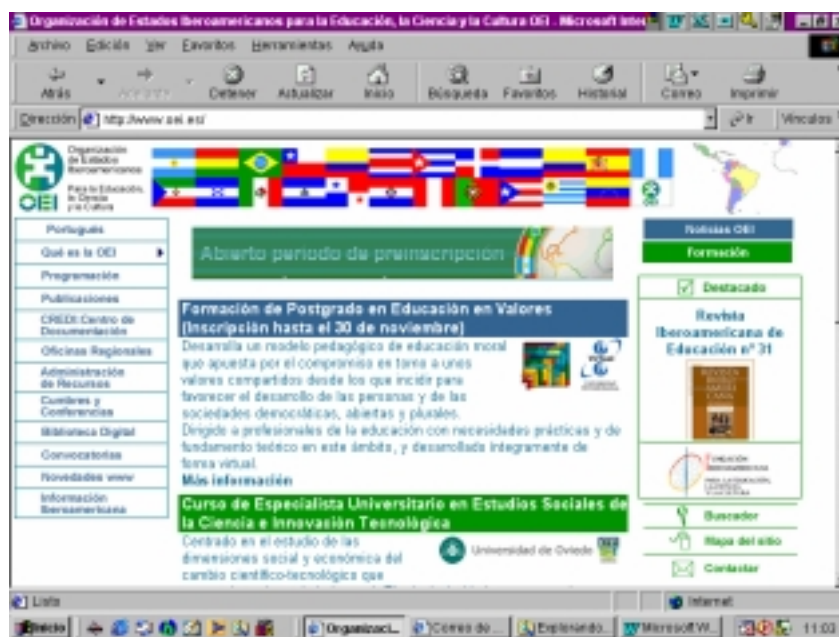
Organización de Estados Iberoamericanos para la Educación, la Ciencia y la Cultura OEI - Microsoft Inter

Archivo Edición Ver Favoritos Herramientas Ayuda

Atrás Adelante Detener Actualizar Inicio Búsqueda Favoritos Historial Correo Imprimir

Dirección http://www.oei.es/ Ir Vínculos

Organización de Estados Iberoamericanos Para la Educación, la Ciencia y la Cultura

OEI

Português

Qué es la OEI

Programación

Publicaciones

CREDI Centro de Documentación

Oficinas Regionales

Administración de Recursos

Cumbres y Conferencias

Biblioteca Digital

Convocatorias

Novedades www

Información Iberoamericana

Abierto periodo de preinscripcion

Formación de Postgrado en Educación en Valores (Inscripción hasta el 30 de noviembre)

Desarrolla un modelo pedagógico de educación moral que apuesta por el compromiso en torno a unos valores compartidos desde los que incidir para favorecer el desarrollo de las personas y de las sociedades democráticas, abiertas y plurales. Dirigido a profesionales de la educación con necesidades prácticas y de fundamento teórico en este ámbito, y desarrollada íntegramente de forma virtual.

Más información

Curso de Especialista Universitario en Estudios Sociales de la Ciencia e Innovación Tecnológica

Centrado en el estudio de las dimensiones social y económica del cambio científico-tecnológico que

Universidad de Oviedo

Noticias OEI

Formación

Destacado

Revista Iberoamericana de Educación nº 31

Buscador

Mapa del sitio

Contactar

Listo

Internet

Inicio Organizaci... Correo de ... Explorando... Microsoft W... 11:03